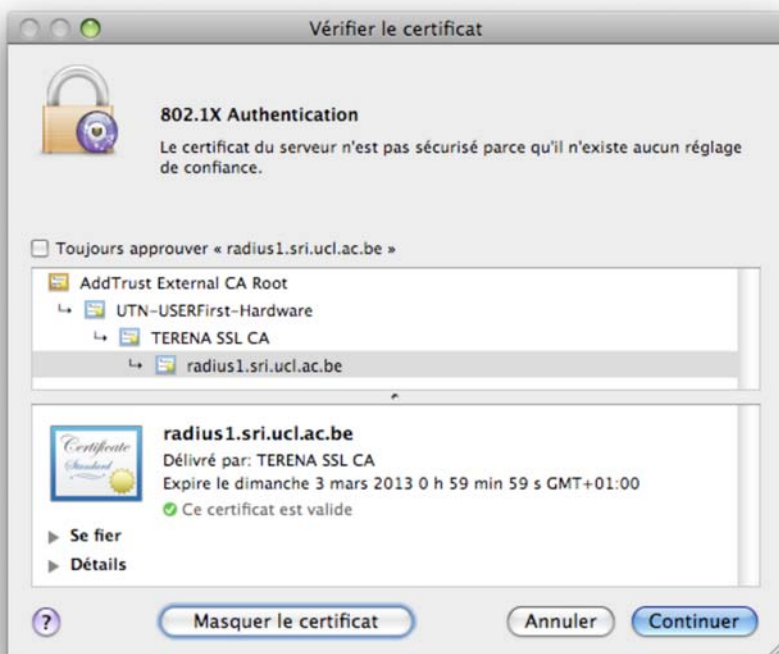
Vérifier le certificat

802.1X Authentication

Le certificat du serveur n'est pas sécurisé parce qu'il n'existe aucun réglage de confiance.

Toujours approuver « radius1.sri.ucl.ac.be »

AddTrust External CA Root
UTN-USERFirst-Hardware
TERENA SSL CA
radius1.sri.ucl.ac.be

Certificate
Standard

radius1.sri.ucl.ac.be
Délivré par: TERENA SSL CA
Expire le dimanche 3 mars 2013 0 h 59 min 59 s GMT+01:00
Ce certificat est valide

Se fier
Détails

?
Masquer le certificat
Annuler
Continuer